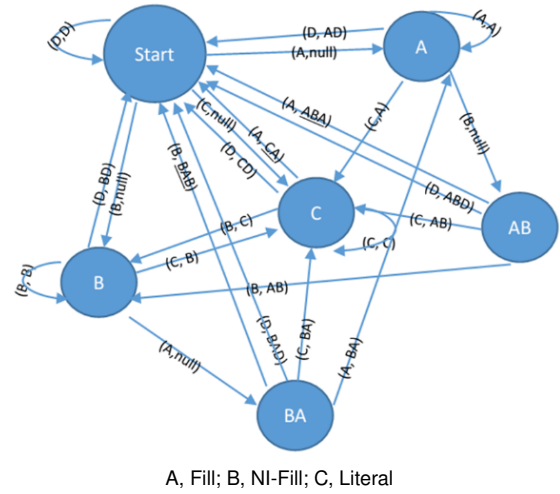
(D,D)

Start

(D, AD)

(A,null)

A

(A,A)

(C,A)

(B,null)

(A, ABA)

(C,null)

(A, CA)

(D, CD)

(B, BAB)

(D, BD)

(B,null)

(D, ABD)

C

(C, AB)

AB

(C, C)

(B, C)

(C, B)

B

(B, B)

(B, AB)

(A,null)

(D, BAD)

(C, BA)

(A, BA)

BA

A, Fill; B, NI-Fill; C, Literal